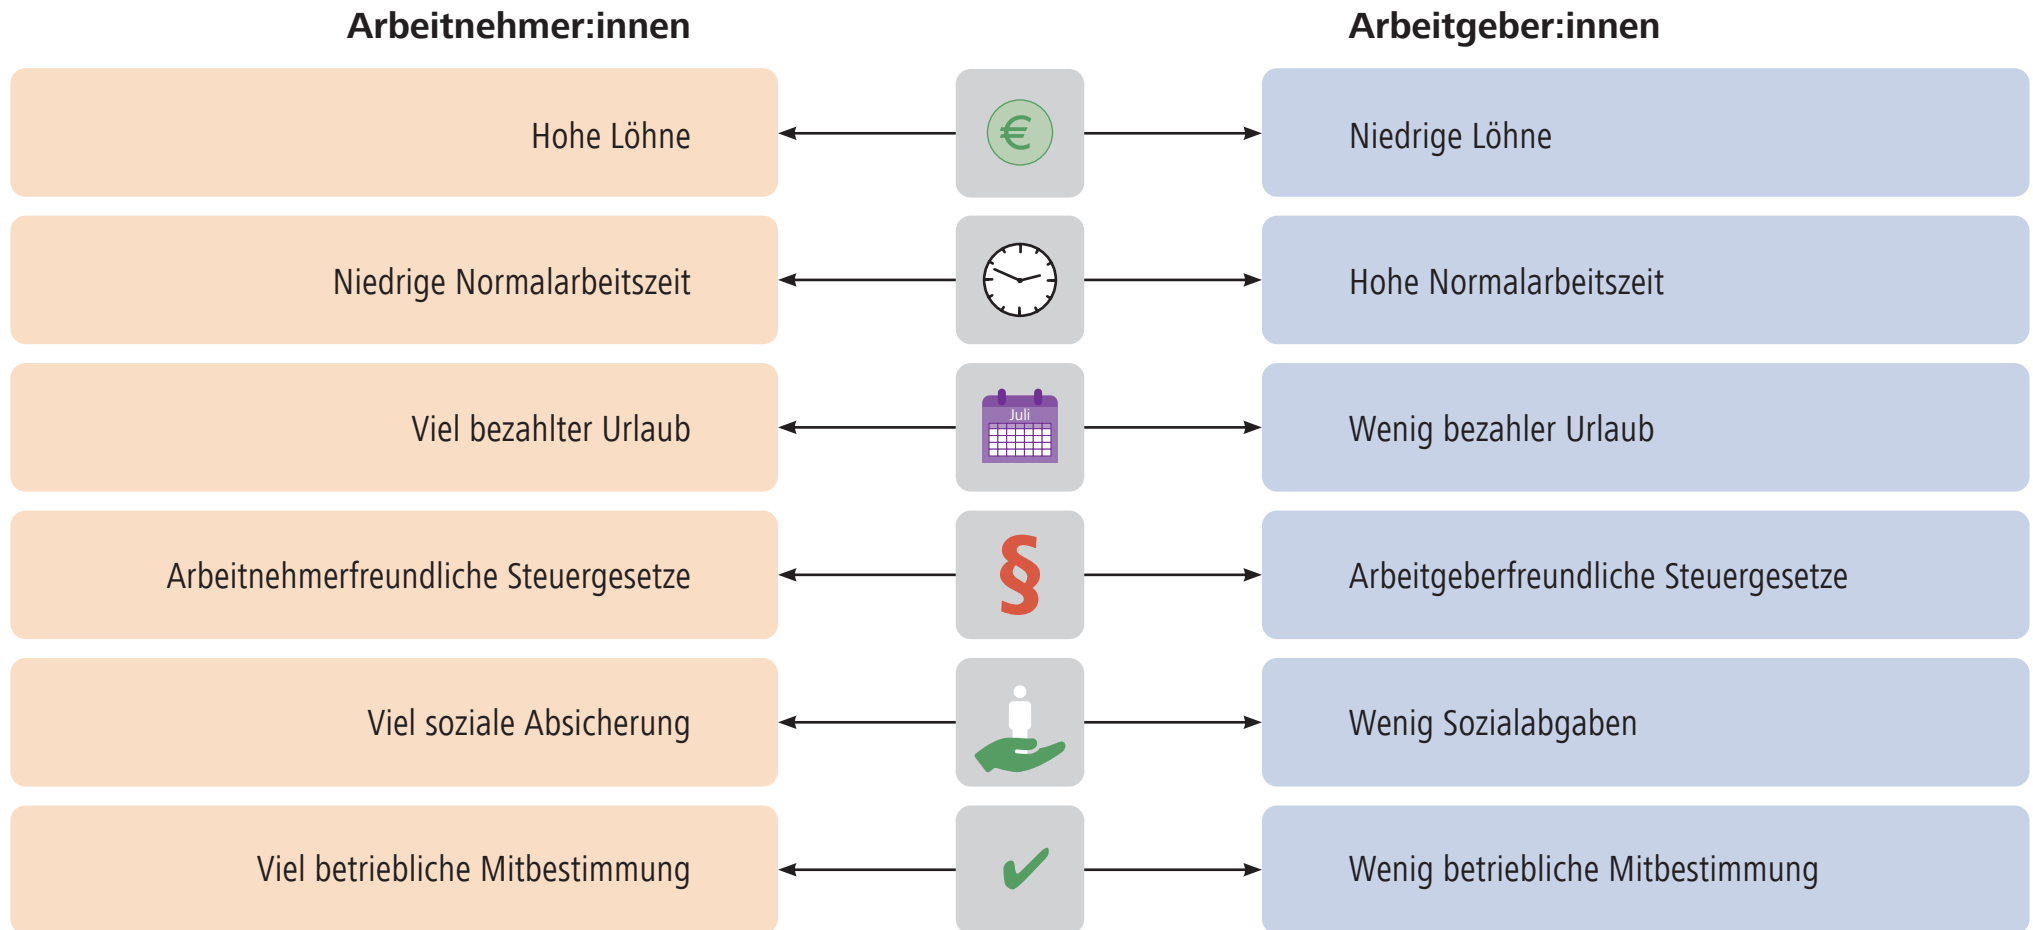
Arbeitnehmer:innen

Arbeitgeber:innen

| Arbeitnehmer:innen | | Arbeitgeber:innen |
|---|---|---|
| Hohe Löhne | € | Niedrige Löhne |
| Niedrige Normalarbeitszeit | | Hohe Normalarbeitszeit |
| Viel bezahlter Urlaub | Juli | Wenig bezahler Urlaub |
| Arbeitnehmerfreundliche Steuergesetze | § | Arbeitgeberfreundliche Steuergesetze |
| Viel soziale Absicherung | | Wenig Sozialabgaben |
| Viel betriebliche Mitbestimmung | ✔ | Wenig betriebliche Mitbestimmung |